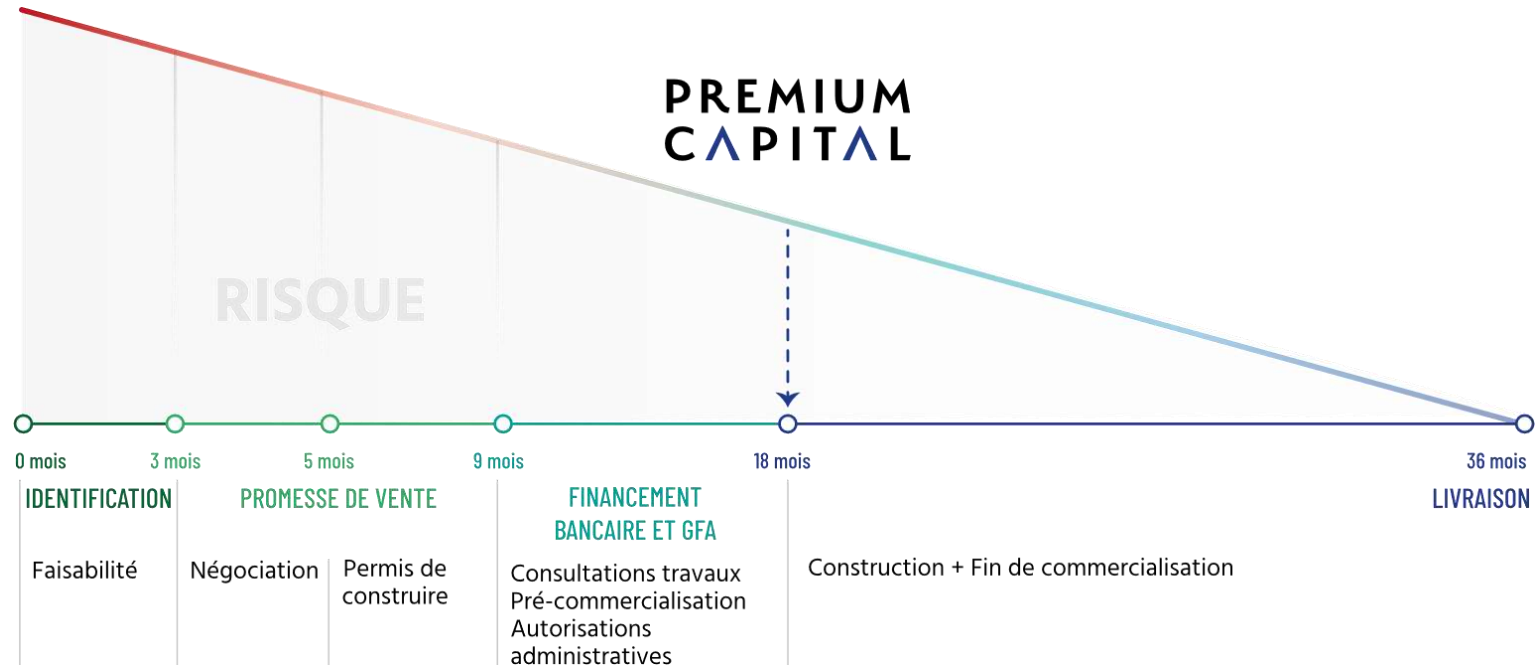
PREMIUM
CAPITAL

RISQUE

0 mois
3 mois
5 mois
9 mois
18 mois
36 mois

IDENTIFICATION
PROMESSE DE VENTE
FINANCEMENT BANCAIRE ET GFA
LIVRAISON

Faisabilité

Négociation

Permis de construire

Consultations travaux
Pré-commercialisation
Autorisations administratives

Construction + Fin de commercialisation